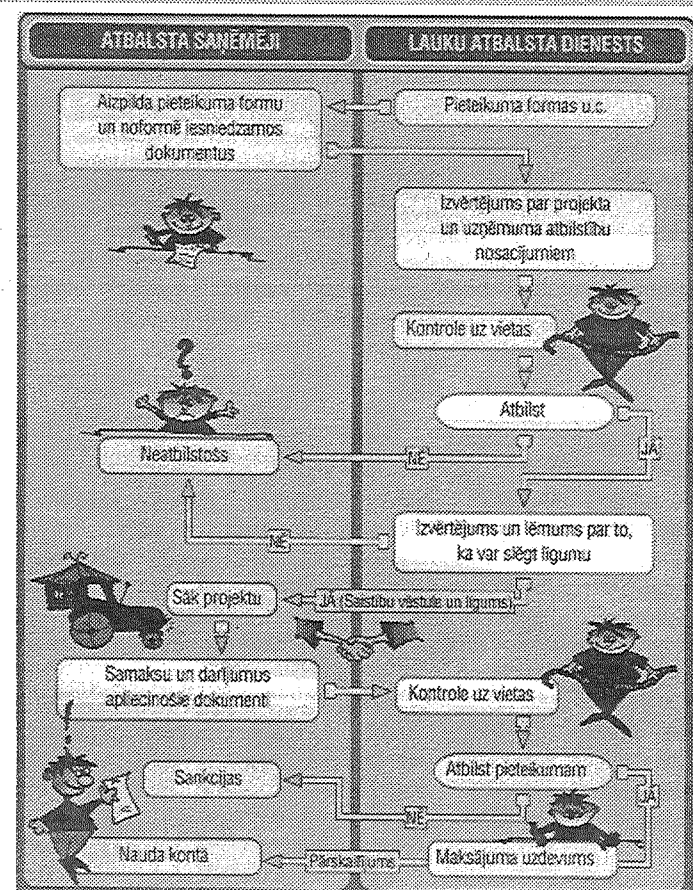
ATBALSTA SAŅĒMĒJI

LAUKU ATBALSTA DIENESTS

Aizpilda pieteikuma formu un noformē iesniedzamos dokumentus

Pieteikuma formas u.c.

Izvērtējums par projekta un uzņēmuma atbilstību nosacījumiem

Kontrole uz vietas

Atbilst

JĀ

NĒ

Neatbilstošs

NĒ

Izvērtējums un lēmums par to, ka var slēgt līgumu

Sāk projektu

JĀ (Saistību vēstule un līgums)

Samaksu un darījumus apliecinošie dokumenti

Kontrole uz vietas

Atbilst pieteikumam

JĀ

Sankcijas

NĒ

Nauda kontā

Pārskaitījums

Maksājuma uzdevums